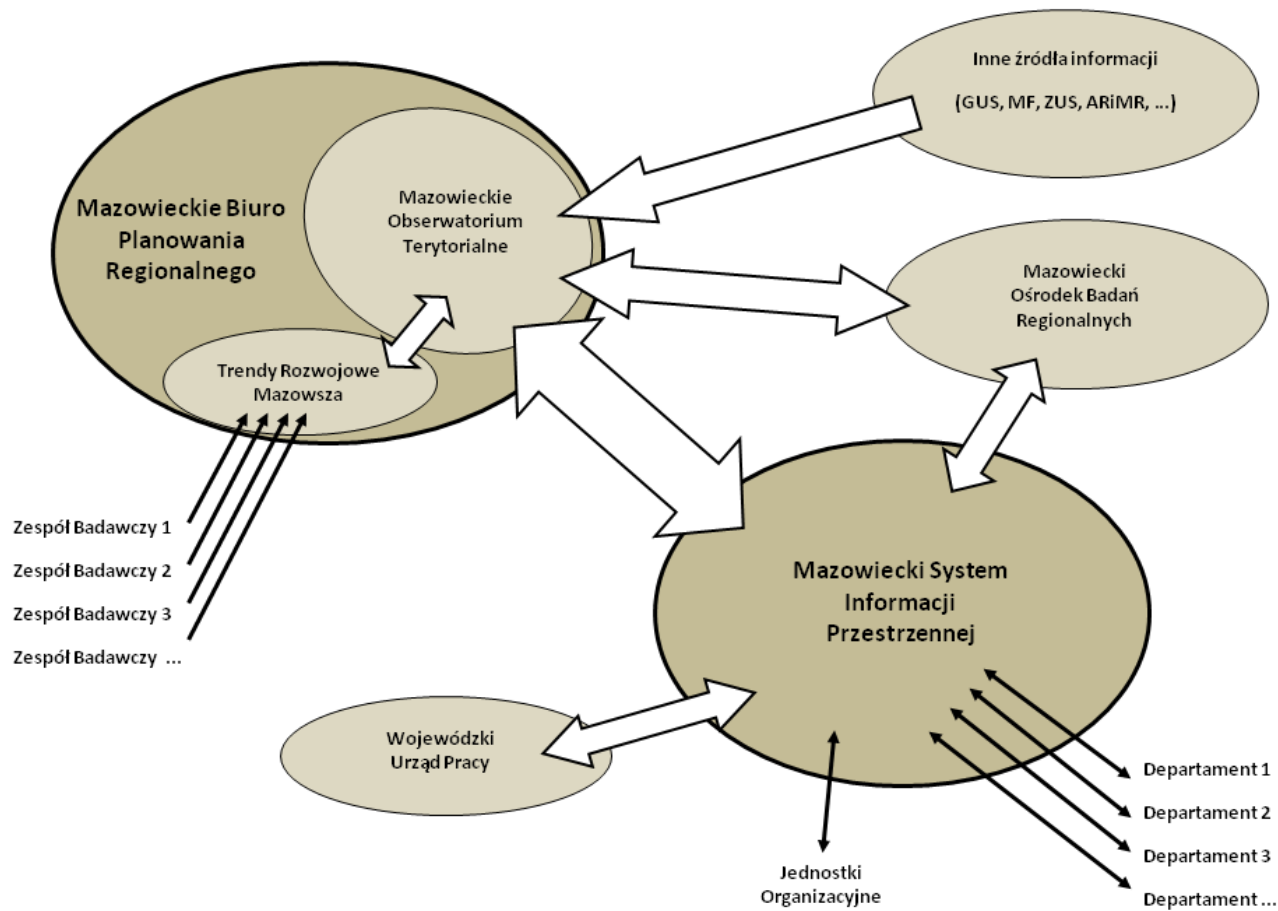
Inne źródła informacji

(GUS, MF, ZUS, ARiMR, ...)

Mazowieckie Biuro Planowania Regionalnego

Mazowieckie Obserwatorium Terytorialne

Trendy Rozwojowe Mazowsza

Mazowiecki Ośrodek Badań Regionalnych

Zespół Badawczy 1

Zespół Badawczy 2

Zespół Badawczy 3

Zespół Badawczy ...

Mazowiecki System Informacji Przestrzennej

Wojewódzki Urząd Pracy

Departament 1

Departament 2

Departament 3

Departament ...

Jednostki Organizacyjne